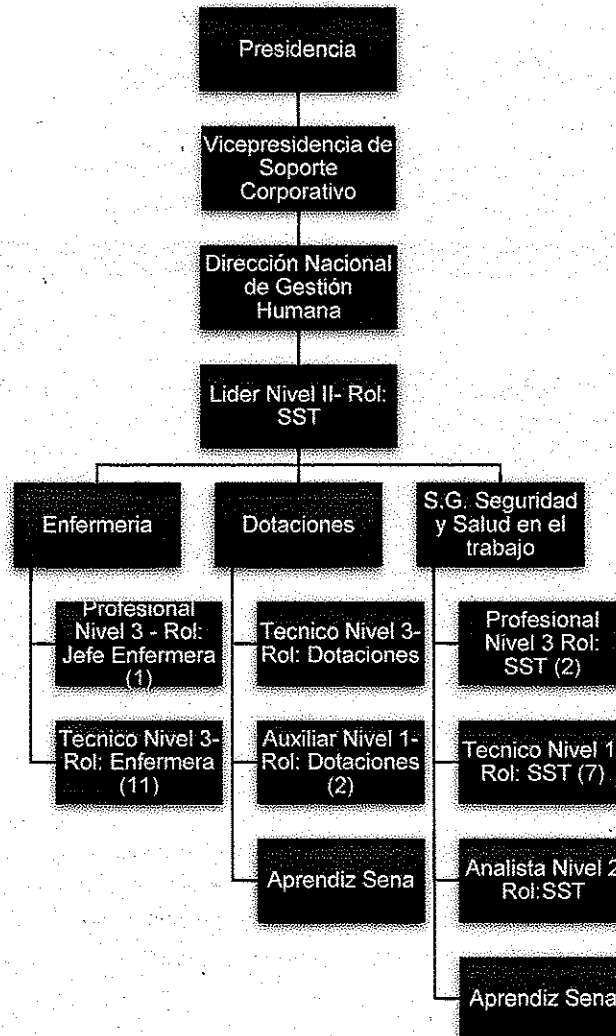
Presidencia

Vicepresidencia de Soporte Corporativo

Dirección Nacional de Gestión Humana

Lider Nivel II- Rol: SST

Enfermeria

Profesional Nivel 3 - Rol: Jefe Enfermera (1)

Tecnico Nivel 3- Rol: Enfermera (11)

Dotaciones

Tecnico Nivel 3- Rol: Dotaciones

Auxiliar Nivel 1- Rol: Dotaciones (2)

Aprendiz Sena

S.G. Seguridad y Salud en el trabajo

Profesional Nivel 3 Rol: SST (2)

Tecnico Nivel 1 Rol: SST (7)

Analista Nivel 2 Rol:SST

Aprendiz Sena